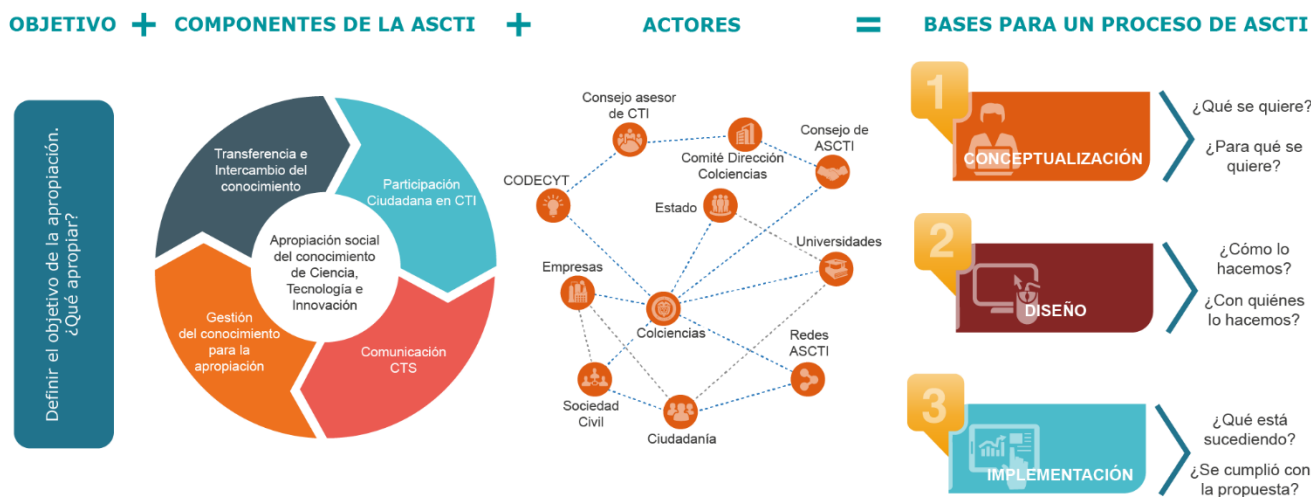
OBJETIVO + COMPONENTES DE LA ASCTI + ACTORES = BASES PARA UN PROCESO DE ASCTI

Definir el objetivo de la apropiación. ¿Qué apropiar?

Transferencia e Intercambio del conocimiento

Participación Ciudadana en CTI

Comunicación CTS

Gestión del conocimiento para la apropiación

Apropiación social del conocimiento de Ciencia, Tecnología e Innovación

Consejo asesor de CTI

Comité Dirección Colciencias

Consejo de ASCTI

CODECYT

Estado

Universidades

Empresas

Colciencias

Redes ASCTI

Sociedad Civil

Ciudadanía

1 CONCEPTUALIZACIÓN

¿Qué se quiere?

¿Para qué se quiere?

2 DISEÑO

¿Cómo lo hacemos?

¿Con quiénes lo hacemos?

3 IMPLEMENTACIÓN

¿Qué está sucediendo?

¿Se cumplió con la propuesta?